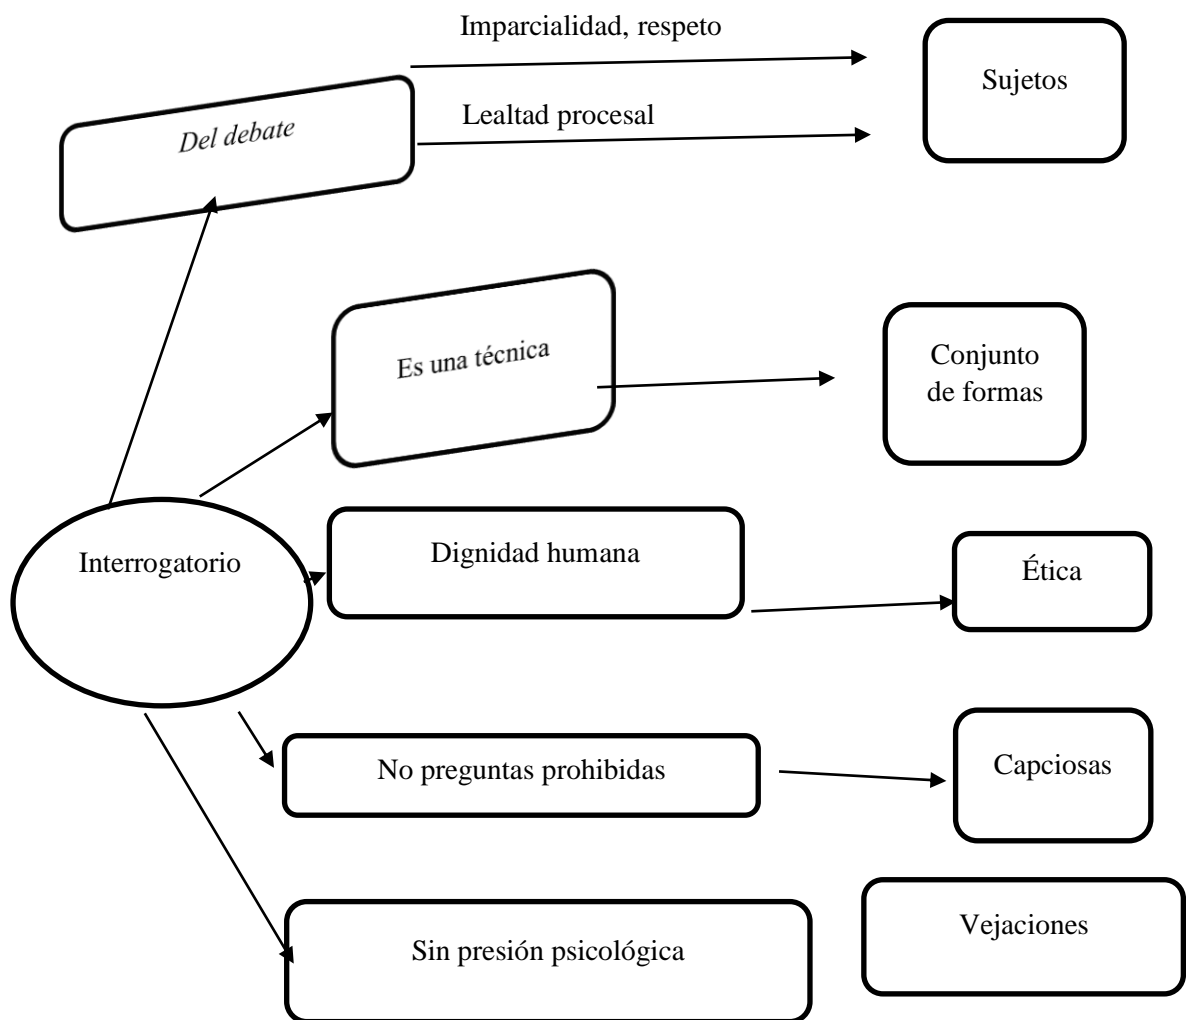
Imparcialidad, respeto

Del debate

Lealtad procesal

Sujetos

Es una técnica

Conjunto de formas

Interrogatorio

Dignidad humana

Ética

No preguntas prohibidas

Capciosas

Sin presión psicológica

Vejaciones